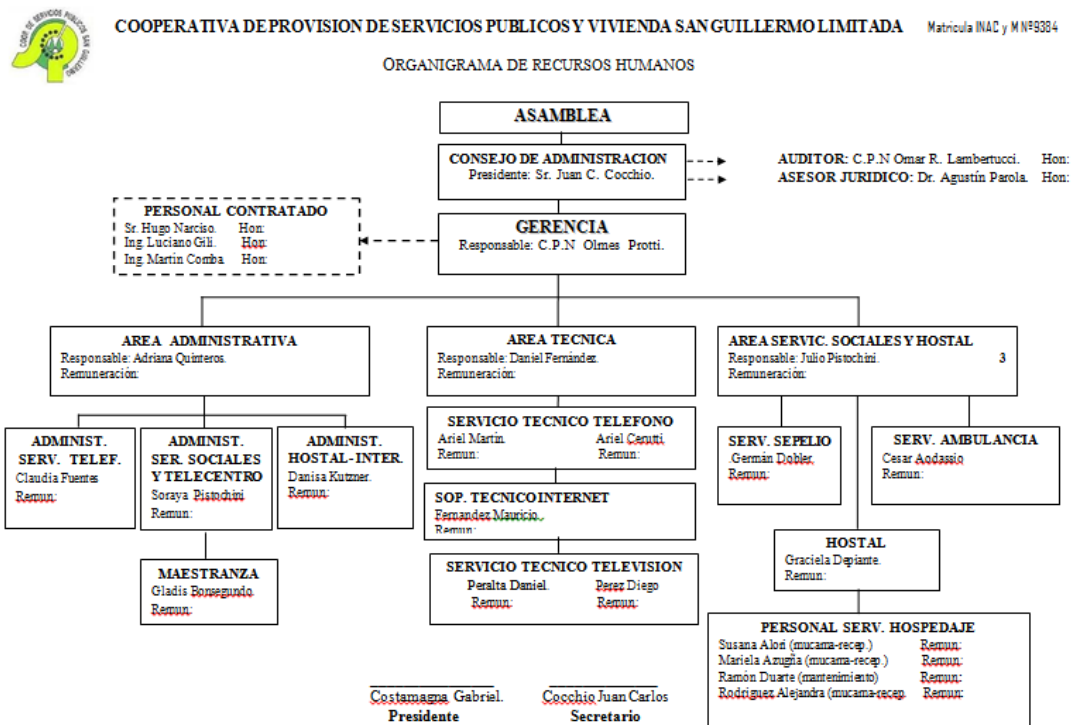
COOP. DE SERVICIOS PUBLICOS SAN GUILLERMO

COOPERATIVA DE PROVISION DE SERVICIOS PUBLICOS Y VIVIENDA SAN GUILLERMO LIMITADA

Matricula INAC y M Nº9384

ORGANIGRAMA DE RECURSOS HUMANOS

ASAMBLEA

CONSEJO DE ADMINISTRACION
Presidente: Sr. Juan C. Cocchio.

AUDITOR: C.P.N Omar R. Lambertucci. Hon:
ASESOR JURIDICO: Dr. Agustín Parola. Hon:

PERSONAL CONTRATADO
Sr. Hugo Narciso. Hon:
Ing. Luciano Gili. Hon:
Ing. Martin Comba Hon:

GERENCIA
Responsable: C.P.N Olmes Protti.

AREA ADMINISTRATIVA
Responsable: Adriana Quinteros.
Remuneración:

AREA TECNICA
Responsable: Daniel Fernández.
Remuneración:

AREA SERVIC. SOCIALES Y HOSTAL
Responsable: Julio Pistochini. 3
Remuneración:

ADMINIST. SERV. TELEF.
Claudia Fuentes
Remun:

ADMINIST. SER. SOCIALES Y TELECENTRO
Soraya Pistochini
Remun:

ADMINIST. HOSTAL - INTER.
Danisa Kutzner.
Remun:

MAESTRANZA
Gladis Bonsegundo
Remun:

SERVICIO TECNICO TELEFONO
Ariel Martin. Ariel Cerutti
Remun: Remun:

SOP. TECNICO INTERNET
Fernandez Mauricio
Remun:

SERVICIO TECNICO TELEVISION
Peralta Daniel. Perez Diego
Remun: Remun:

SERV. SEPELIO
Germán Dobler.
Remun:

SERV. AMBULANCIA
Cesar Aodassio
Remun:

HOSTAL
Graciela Depiante.
Remun:

PERSONAL SERV. HOSPEDAJE
Susana Alori (mucama-recep.) Remun:
Mariela Azugña (mucama-recep.) Remun:
Ramón Duarte (mantenimiento) Remun:
Rodriguez Alejandra (mucama-recep. Remun:

Costamagna Gabriel.
Presidente

Cocchio Juan Carlos
Secretario